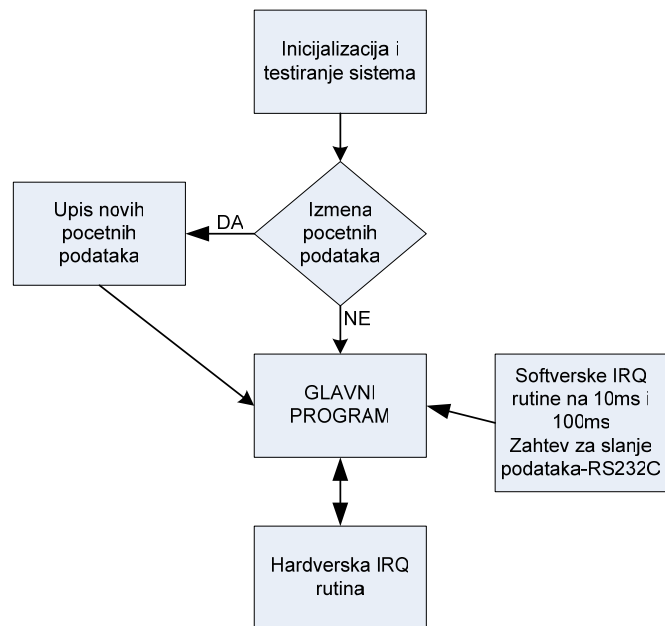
Inicijalizacija i testiranje sistema

Izmena pocetnih podataka

DA

Upis novih pocetnih podataka

NE

GLAVNI PROGRAM

Softverske IRQ rutine na 10ms i 100ms Zahtev za slanje podataka-RS232C

Hardverska IRQ rutina